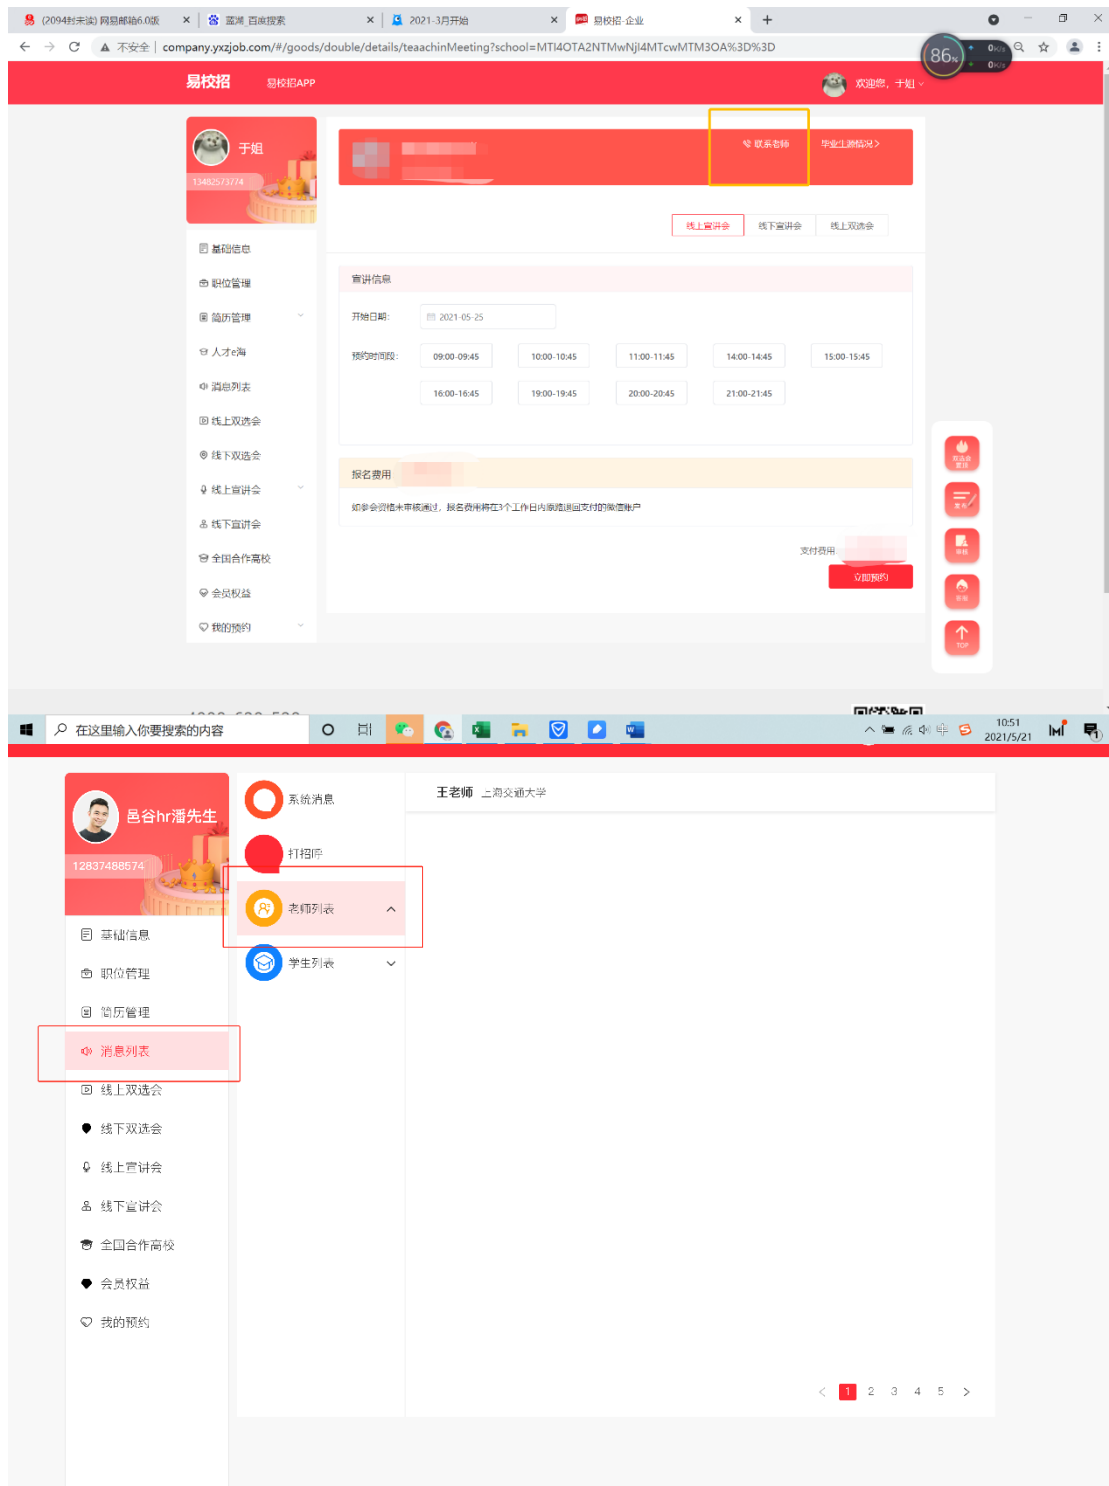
(2094封未读) 网易邮箱6.0版 ×
蓝湖 百度搜索 ×
2021-3月开始 ×
易校招-企业 ×
+

不安全 | company.yxzjob.com/#/goods/double/details/teaachinMeeting?school=MTI4OTA2NTMwNjI4MTcwMTM3OA%3D%3D

86%
0K/s
0K/s

易校招 易校招APP 欢迎您，于姐

于姐
13482573774

基础信息
职位管理
简历管理
人才e淘
消息列表
线上双选会
线下双选会
线上宣讲会
线下宣讲会
全国合作高校
会员权益
我的预约

联系老师
毕业生源情况 >

线上宣讲会 线下宣讲会 线上双选会

宣讲信息
开始日期: 2021-05-25
预约时间段:

| 09:00-09:45 | 10:00-10:45 | 11:00-11:45 | 14:00-14:45 | 15:00-15:45 |
|---|---|---|---|---|
| 16:00-16:45 | 19:00-19:45 | 20:00-20:45 | 21:00-21:45 | |

报名费用
如参会资格未审核通过，报名费用将在3个工作日内原路退回支付的微信账户
支付费用
立即预约

TOP

在这里输入你要搜索的内容
10:51
2021/5/21

邑谷hr潘先生
12837488674

基础信息
职位管理
简历管理
消息列表
线上双选会
线下双选会
线上宣讲会
线下宣讲会
全国合作高校
会员权益
我的预约

系统消息
打招呼
老师列表
学生列表

王老师 上海交通大学

< 1 2 3 4 5 >